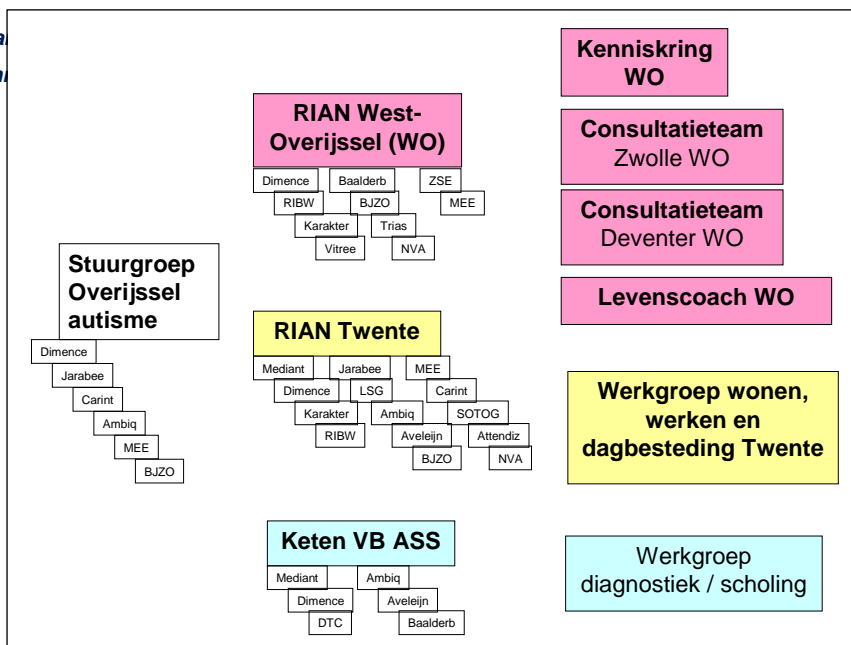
a
n

RIAN West-Overijssel (WO)

Dimence
Baalderb
ZSE
RIBW
BJZO
MEE
Karakter
Trias
Vitree
NVA

Kenniskring WO

Consultatieteam Zwolle WO

Consultatieteam Deventer WO

Levenscoach WO

Stuurgroep Overijssel autisme

Dimence
Jarabee
Carint
Ambiq
MEE
BJZO

RIAN Twente

Mediant
Jarabee
MEE
Dimence
LSG
Carint
Karakter
Ambiq
SOTOG
RIBW
Aveleijn
Attendiz
BJZO
NVA

Werkgroep wonen, werken en dagbesteding Twente

Keten VB ASS

Mediant
Ambiq
Dimence
Aveleijn
DTC
Baalderb

Werkgroep diagnostiek / scholing